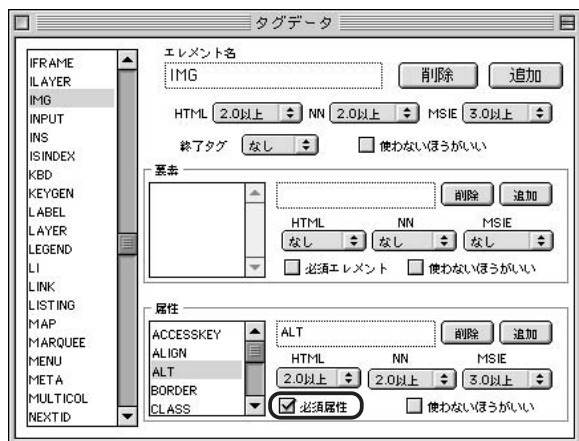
タグデータ

IFRAME
ILAYER
IMG
INPUT
INS
ISINDEX
KBD
KEYGEN
LABEL
LAYER
LEGEND
LI
LINK
LISTING
MAP
MARQUEE
MENU
META
MULTICOL
NEXTID

エレメント名
IMG
削除
追加
HTML 2.0以上 NN 2.0以上 MSIE 3.0以上
終了タグ なし
使わないほうがいい

要素
削除
追加
HTML NN MSIE
なし なし なし
必須エレメント
使わないほうがいい

属性
ACCESSKEY
ALIGN
ALT
BORDER
CLASS
ALT
削除
追加
HTML NN MSIE
2.0以上 2.0以上 3.0以上
必須属性
使わないほうがいい